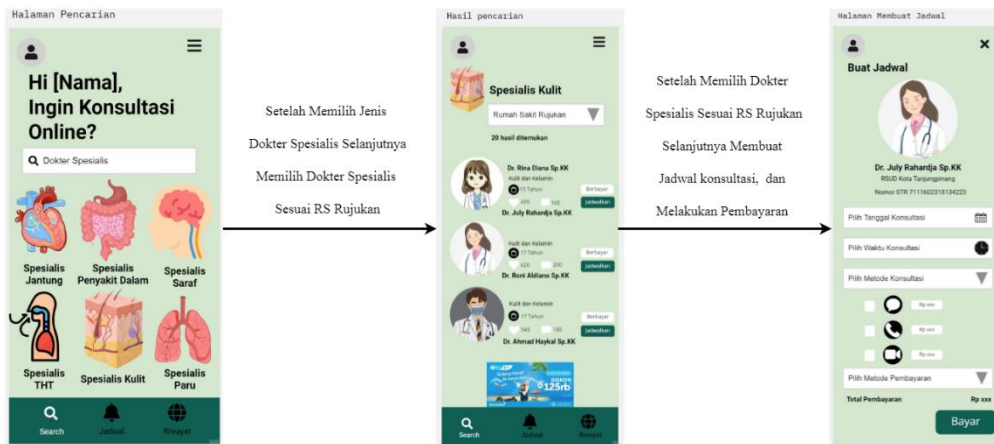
Halaman Pencarian

Hi [Nama], Ingin Konsultasi Online?

Dokter Spesialis

Spesialis Jantung

Spesialis Penyakit Dalam

Spesialis Saraf

Spesialis THT

Spesialis Kulit

Spesialis Paru

Search Jadwal Riwayat

Setelah Memilih Jenis Dokter Spesialis Selanjutnya Memilih Dokter Spesialis Sesuai RS Rujukan

Hasil pencarian

Spesialis Kulit

Rumah Sakit Rujukan

20 hasil ditemukan

Dr. Rina Diana Sp.KK
Kulit dan Kelamin
15 Tahun
455 165
Berbayar
Jadwalkan
Dr. July Rahardja Sp.KK

Kulit dan Kelamin
17 Tahun
526 200
Berbayar
Jadwalkan
Dr. Roni Aldiano Sp.KK

Kulit dan Kelamin
17 Tahun
543 145
Berbayar
Jadwalkan
Dr. Ahmad Haykal Sp.KK

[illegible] DISKON 125rb

Search Jadwal Riwayat

Setelah Memilih Dokter Spesialis Sesuai RS Rujukan Selanjutnya Membuat Jadwal konsultasi, dan Melakukan Pembayaran

Halaman Membuat Jadwal

Buat Jadwal

Dr. July Rahardja Sp.KK
RSUD Kota Tanjungpinang
Nomor STR 7111602318134223

Pilih Tanggal Konsultasi

Pilih Waktu Konsultasi

Pilih Metode Konsultasi

Rp xxx
Rp xxx
Rp xxx

Pilih Metode Pembayaran

Total Pembayaran Rp xxx

Bayar